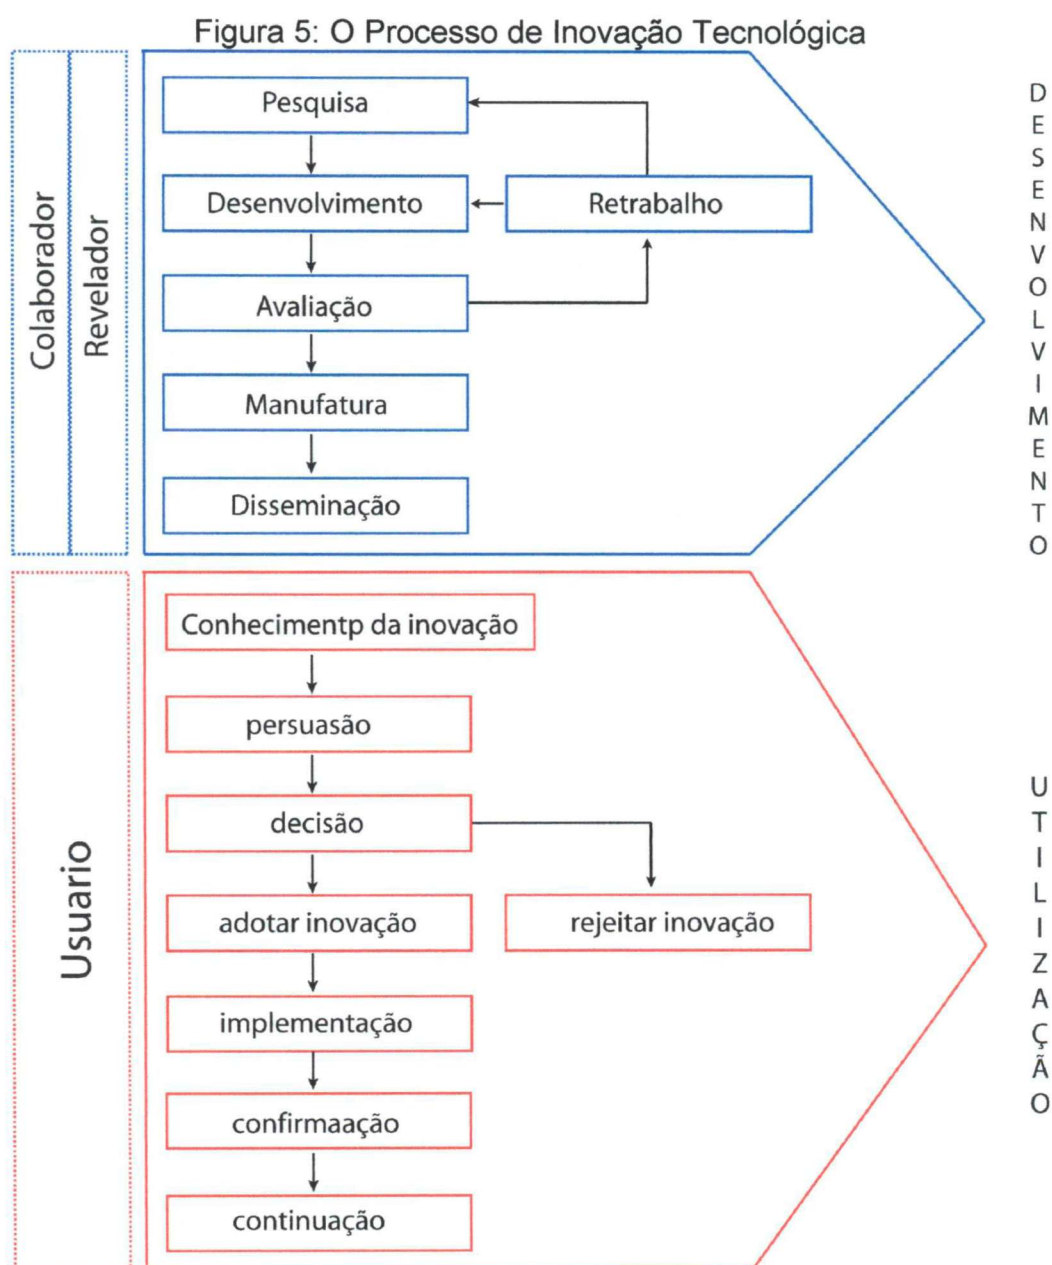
Figura 5: O Processo de Inovação Tecnológica

Colaborador

Revelador

Pesquisa

Desenvolvimento

Retrabalho

Avaliação

Manufatura

Disseminação

D E S E N V O L V I M E N T O

Usuario

Conhecimentp da inovação

persuasão

decisão

adotar inovação

rejeitar inovação

implementação

confirmaação

continuação

U T I L I Z A Ç Ã O